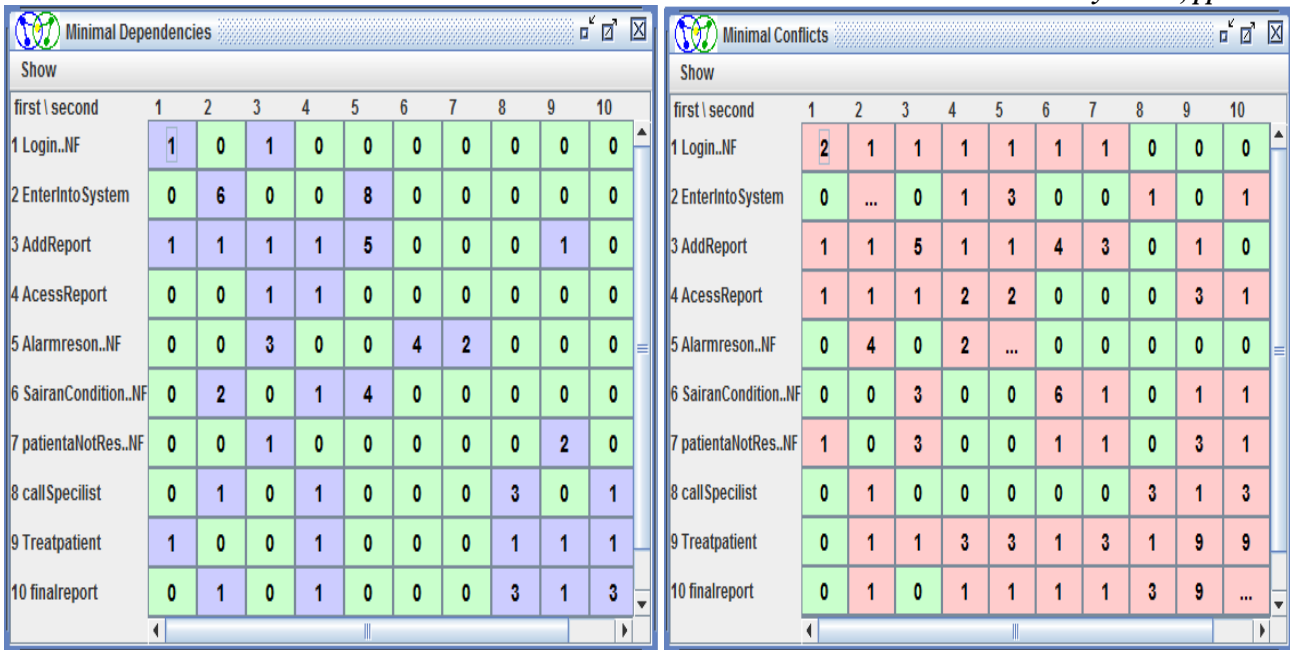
Minimal Dependencies

Show

| first \ second | 1 | 2 | 3 | 4 | 5 | 6 | 7 | 8 | 9 | 10 |
|---|---|---|---|---|---|---|---|---|---|---|
| 1 Login..NF | 1 | 0 | 1 | 0 | 0 | 0 | 0 | 0 | 0 | 0 |
| 2 EnterIntoSystem | 0 | 6 | 0 | 0 | 8 | 0 | 0 | 0 | 0 | 0 |
| 3 AddReport | 1 | 1 | 1 | 1 | 5 | 0 | 0 | 0 | 1 | 0 |
| 4 AcessReport | 0 | 0 | 1 | 1 | 0 | 0 | 0 | 0 | 0 | 0 |
| 5 Alarmreson..NF | 0 | 0 | 3 | 0 | 0 | 4 | 2 | 0 | 0 | 0 |
| 6 SairanCondition..NF | 0 | 2 | 0 | 1 | 4 | 0 | 0 | 0 | 0 | 0 |
| 7 patientaNotRes..NF | 0 | 0 | 1 | 0 | 0 | 0 | 0 | 0 | 2 | 0 |
| 8 callSpecilist | 0 | 1 | 0 | 1 | 0 | 0 | 0 | 3 | 0 | 1 |
| 9 Treatpatient | 1 | 0 | 0 | 1 | 0 | 0 | 0 | 1 | 1 | 1 |
| 10 finalreport | 0 | 1 | 0 | 1 | 0 | 0 | 0 | 3 | 1 | 3 |

Minimal Conflicts

Show

| first \ second | 1 | 2 | 3 | 4 | 5 | 6 | 7 | 8 | 9 | 10 |
|---|---|---|---|---|---|---|---|---|---|---|
| 1 Login..NF | 2 | 1 | 1 | 1 | 1 | 1 | 1 | 0 | 0 | 0 |
| 2 EnterIntoSystem | 0 | ... | 0 | 1 | 3 | 0 | 0 | 1 | 0 | 1 |
| 3 AddReport | 1 | 1 | 5 | 1 | 1 | 4 | 3 | 0 | 1 | 0 |
| 4 AcessReport | 1 | 1 | 1 | 2 | 2 | 0 | 0 | 0 | 3 | 1 |
| 5 Alarmreson..NF | 0 | 4 | 0 | 2 | ... | 0 | 0 | 0 | 0 | 0 |
| 6 SairanCondition..NF | 0 | 0 | 3 | 0 | 0 | 6 | 1 | 0 | 1 | 1 |
| 7 patientaNotRes..NF | 1 | 0 | 3 | 0 | 0 | 1 | 1 | 0 | 3 | 1 |
| 8 callSpecilist | 0 | 1 | 0 | 0 | 0 | 0 | 0 | 3 | 1 | 3 |
| 9 Treatpatient | 0 | 1 | 1 | 3 | 3 | 1 | 3 | 1 | 9 | 9 |
| 10 finalreport | 0 | 1 | 0 | 1 | 1 | 1 | 1 | 3 | 9 | ... |